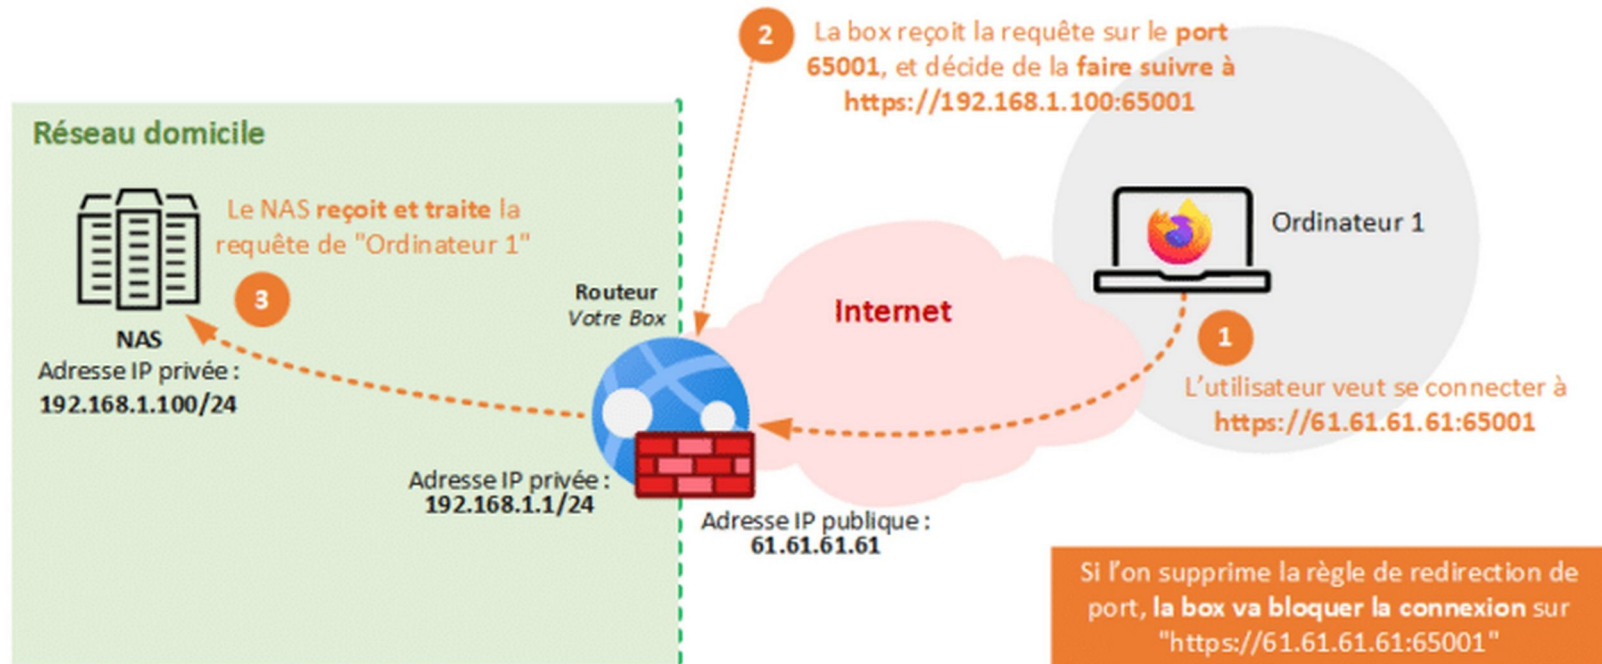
2

La box reçoit la requête sur le port 65001, et décide de la faire suivre à https://192.168.1.100:65001

Réseau domicile

Le NAS reçoit et traite la requête de "Ordinateur 1"

3

NAS
Adresse IP privée :
192.168.1.100/24

Routeur
Votre Box

Adresse IP privée :
192.168.1.1/24

Internet

Adresse IP publique :
61.61.61.61

Ordinateur 1

1

L'utilisateur veut se connecter à https://61.61.61.61:65001

Si l'on supprime la règle de redirection de port, la box va bloquer la connexion sur "https://61.61.61.61:65001"